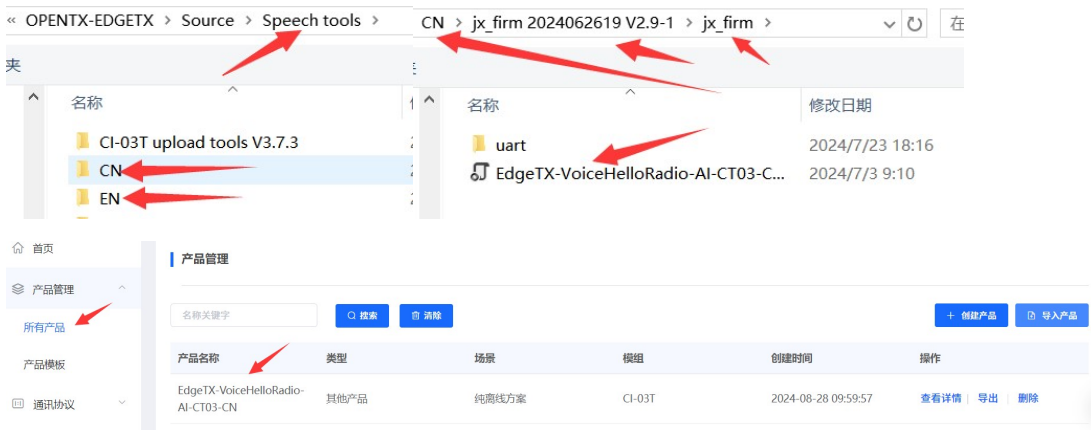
« OPENTX-EDGETX › Source › Speech tools ›

夹

名称

CI-03T upload tools V3.7.3

CN

EN

CN › jx_firm 2024062619 V2.9-1 › jx_firm ›

在

名称

修改日期

uart

2024/7/23 18:16

EdgeTX-VoiceHelloRadio-AI-CT03-C...

2024/7/3 9:10

首页

产品管理

所有产品

产品模板

通讯协议

产品管理

名称关键字

搜索

清除

+ 创建产品

导入产品

| 产品名称 | 类型 | 场景 | 模组 | 创建时间 | 操作 |
|---|---|---|---|---|---|
| EdgeTX-VoiceHelloRadio-AI-CT03-CN | 其他产品 | 纯离线方案 | CI-03T | 2024-08-28 09:59:57 | 查看详情 \| 导出 \| 删除 |